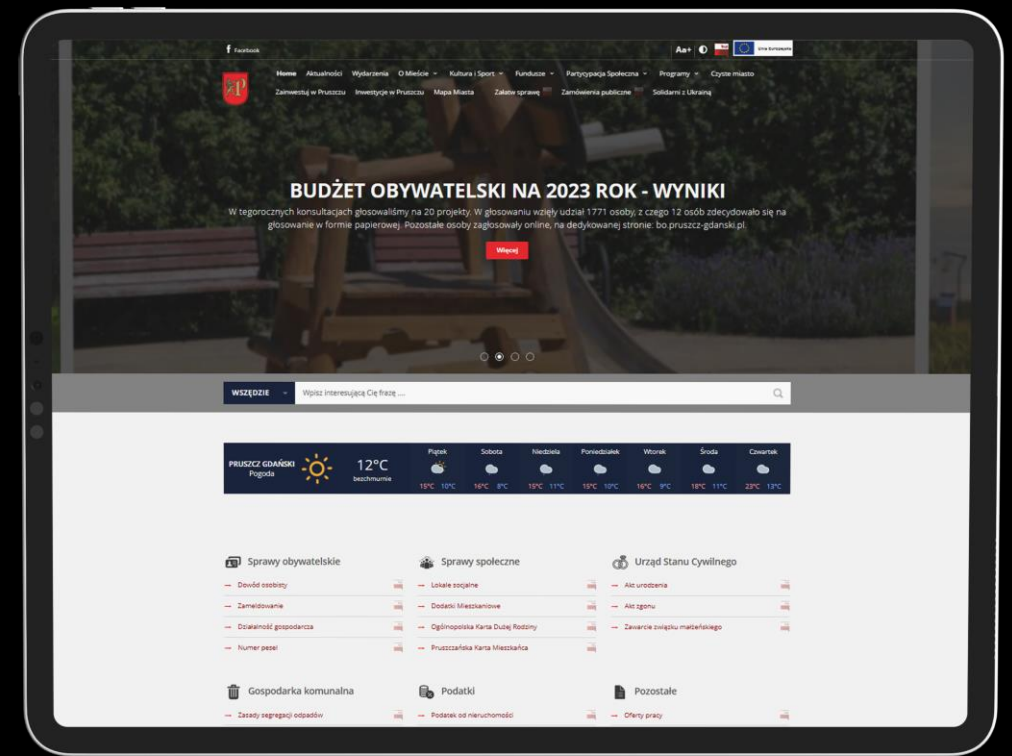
Facebook

Aa+ Unia Europejska

Home Aktualności Wydarzenia O Mieście Kultura i Sport Fundusze Partycypacja Społeczna Programy Czyste miasto Zainwestuj w Pruszczu Inwestycje w Pruszczu Mapa Miasta Załatw sprawę Zamówienia publiczne Solidarni z Ukrainą

BUDŻET OBYWATELSKI NA 2023 ROK - WYNIKI

W tegorocznych konsultacjach głosowaliśmy na 20 projekty. W głosowaniu wzięły udział 1771 osoby, z czego 12 osób zdecydowało się na głosowanie w formie papierowej. Pozostałe osoby zagłosowały online, na dedykowanej stronie: bo.pruszcz-gdanski.pl.

Więcej

WSZĘDZIE Wpisz interesującą Cię frazę ...

PRUSZCZ GDAŃSKI Pogoda 12°C bezchmurnie

| Piątek | Sobota | Niedziela | Poniedziałek | Wtorek | Środa | Czwartek |
|---|---|---|---|---|---|---|
| 15°C 10°C | 16°C 8°C | 15°C 11°C | 15°C 10°C | 16°C 9°C | 18°C 11°C | 23°C 13°C |

Sprawy obywatelskie
Dowód osobisty
Zameldowanie
Działalność gospodarcza
Numer pesel

Sprawy społeczne
Lokale socjalne
Dodatki Mieszkaniowe
Ogólnopolska Karta Dużej Rodziny
Pruszczańska Karta Mieszkańca

Urząd Stanu Cywilnego
Akt urodzenia
Akt zgonu
Zawarcie związku małżeńskiego

Gospodarka komunalna
Zasady segregacji odpadów

Podatki
Podatek od nieruchomości

Pozostałe
Oferty pracy